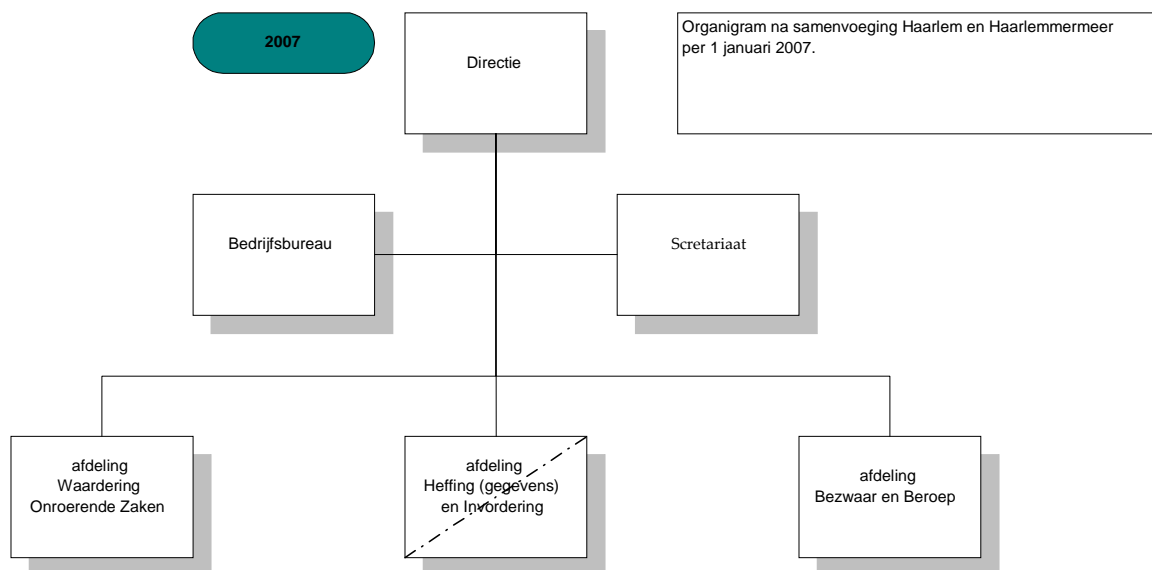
2007

Directie

Organigram na samenvoeging Haarlem en Haarlemmermeer per 1 januari 2007.

Bedrijfsbureau

Scretariaat

afdeling Waardering Onroerende Zaken

afdeling Heffing (gegevens) en Invordering

afdeling Bezwaar en Beroep